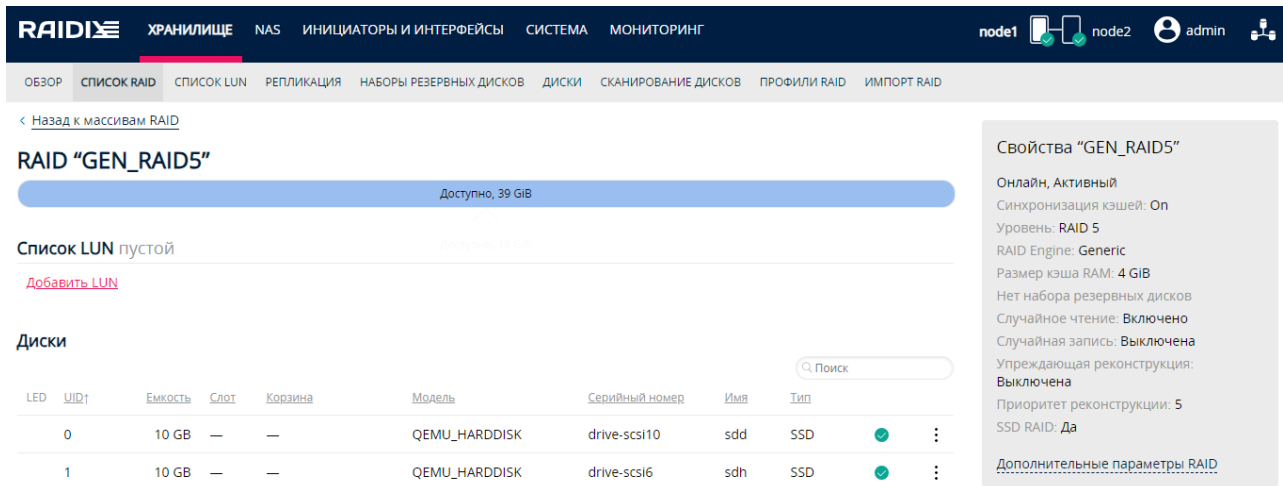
RAIDIX ХРАНИЛИЩЕ NAS ИНИЦИАТОРЫ И ИНТЕРФЕЙСЫ СИСТЕМА МОНИТОРИНГ node1 node2 admin

ОБЗОР СПИСОК RAID СПИСОК LUN РЕПЛИКАЦИЯ НАБОРЫ РЕЗЕРВНЫХ ДИСКОВ ДИСКИ СКАНИРОВАНИЕ ДИСКОВ ПРОФИЛИ RAID ИМПОРТ RAID

< Назад к массивам RAID

RAID "GEN_RAID5"

Доступно, 39 GiB

Список LUN пустой

Добавить LUN

Диски

Поиск

| LED | UID↑ | Емкость | Слот | Корзина | Модель | Серийный номер | Имя | Тип | | |
|---|---|---|---|---|---|---|---|---|---|---|
| | 0 | 10 GB | — | — | QEMU_HARDDISK | drive-scsi10 | sdd | SSD | | ⋮ |
| | 1 | 10 GB | — | — | QEMU_HARDDISK | drive-scsi6 | sdh | SSD | | ⋮ |

Свойства "GEN_RAID5"

Онлайн, Активный
Синхронизация кэшей: On
Уровень: RAID 5
RAID Engine: Generic
Размер кэша RAM: 4 GiB
Нет набора резервных дисков
Случайное чтение: Включено
Случайная запись: Выключена
Упреждающая реконструкция: Выключена
Приоритет реконструкции: 5
SSD RAID: Да

Дополнительные параметры RAID